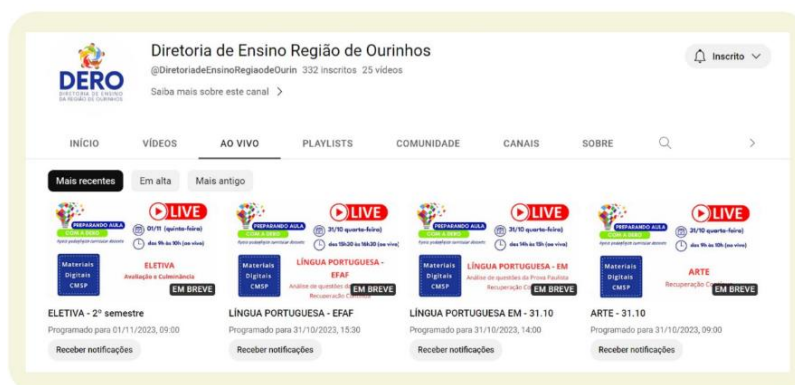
DERO
DIRETORIA DE ENSINO DA REGIÃO DE OURINHOS

Diretoria de Ensino Região de Ourinhos
@DiretoriadeEnsinoRegiaodeOurin 332 inscritos 25 vídeos
Saiba mais sobre este canal >

Inscrito

INÍCIO VÍDEOS AO VIVO PLAYLISTS COMUNIDADE CANAIS SOBRE

Mais recentes Em alta Mais antigo

PREPARANDO AULA COM A DERO
Apoio pedagógico semanal docente
LIVE
01/11 (quinta-feira)
das 9h às 10h (ao vivo)
Materiais Digitais CMSP
ELETIVA
Avaliação e Culminância
EM BREVE
ELETIVA - 2º semestre
Programado para 01/11/2023, 09:00
Receber notificações

PREPARANDO AULA COM A DERO
Apoio pedagógico semanal docente
LIVE
31/10 quarta-feira)
das 15h30 às 16h30 (ao vivo)
Materiais Digitais CMSP
LÍNGUA PORTUGUESA - EFAF
Análise de questões da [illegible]
Recuperação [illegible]
EM BREVE
LÍNGUA PORTUGUESA - EFAF
Programado para 31/10/2023, 15:30
Receber notificações

PREPARANDO AULA COM A DERO
Apoio pedagógico semanal docente
LIVE
31/10 quarta-feira)
das 14h às 15h (ao vivo)
Materiais Digitais CMSP
LÍNGUA PORTUGUESA - EM
Análise de questões da Prova Paulista
Recuperação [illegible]
EM BREVE
LÍNGUA PORTUGUESA EM - 31.10
Programado para 31/10/2023, 14:00
Receber notificações

PREPARANDO AULA COM A DERO
Apoio pedagógico semanal docente
LIVE
31/10 quarta-feira)
das 9h às 10h (ao vivo)
Materiais Digitais CMSP
ARTE
Recuperação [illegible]
EM BREVE
ARTE - 31.10
Programado para 31/10/2023, 09:00
Receber notificações